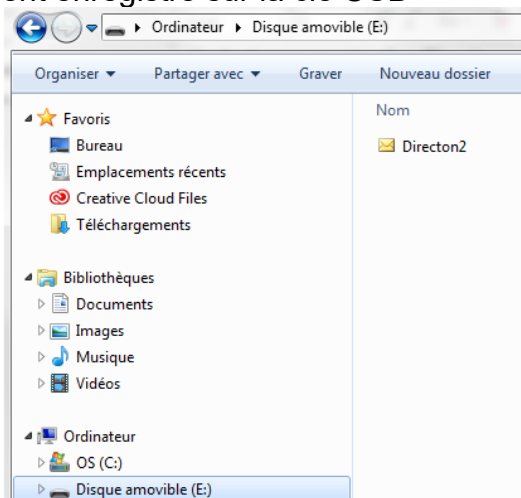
Ordinateur ▸ Disque amovible (E:)

Organiser ▾ Partager avec ▾ Graver Nouveau dossier

Favoris
Bureau
Emplacements récents
Creative Cloud Files
Téléchargements

Bibliothèques
Documents
Images
Musique
Vidéos

Ordinateur
OS (C:)
Disque amovible (E:)

Nom
Directon2